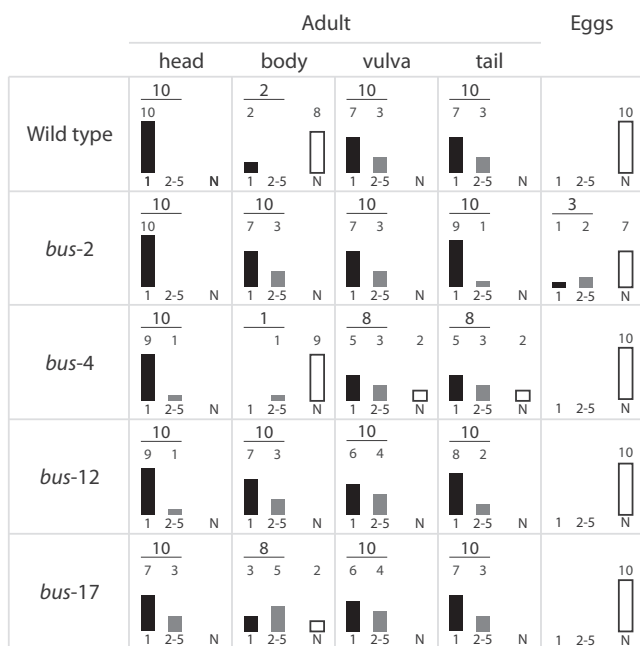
| | Adult | | | | Eggs |
|---|---|---|---|---|---|
| | head | body | vulva | tail | |
| Wild type | 10<br>10<br>1 2-5 N | 2<br>2 8<br>1 2-5 N | 10<br>7 3<br>1 2-5 N | 10<br>7 3<br>1 2-5 N | 10<br>1 2-5 N |
| *bus*-2 | 10<br>10<br>1 2-5 N | 10<br>7 3<br>1 2-5 N | 10<br>7 3<br>1 2-5 N | 10<br>9 1<br>1 2-5 N | 3<br>1 2 7<br>1 2-5 N |
| *bus*-4 | 10<br>9 1<br>1 2-5 N | 1<br>1 9<br>1 2-5 N | 8<br>5 3 2<br>1 2-5 N | 8<br>5 3 2<br>1 2-5 N | 10<br>1 2-5 N |
| *bus*-12 | 10<br>9 1<br>1 2-5 N | 10<br>7 3<br>1 2-5 N | 10<br>6 4<br>1 2-5 N | 10<br>8 2<br>1 2-5 N | 10<br>1 2-5 N |
| *bus*-17 | 10<br>7 3<br>1 2-5 N | 8<br>3 5 2<br>1 2-5 N | 10<br>6 4<br>1 2-5 N | 10<br>7 3<br>1 2-5 N | 10<br>1 2-5 N |